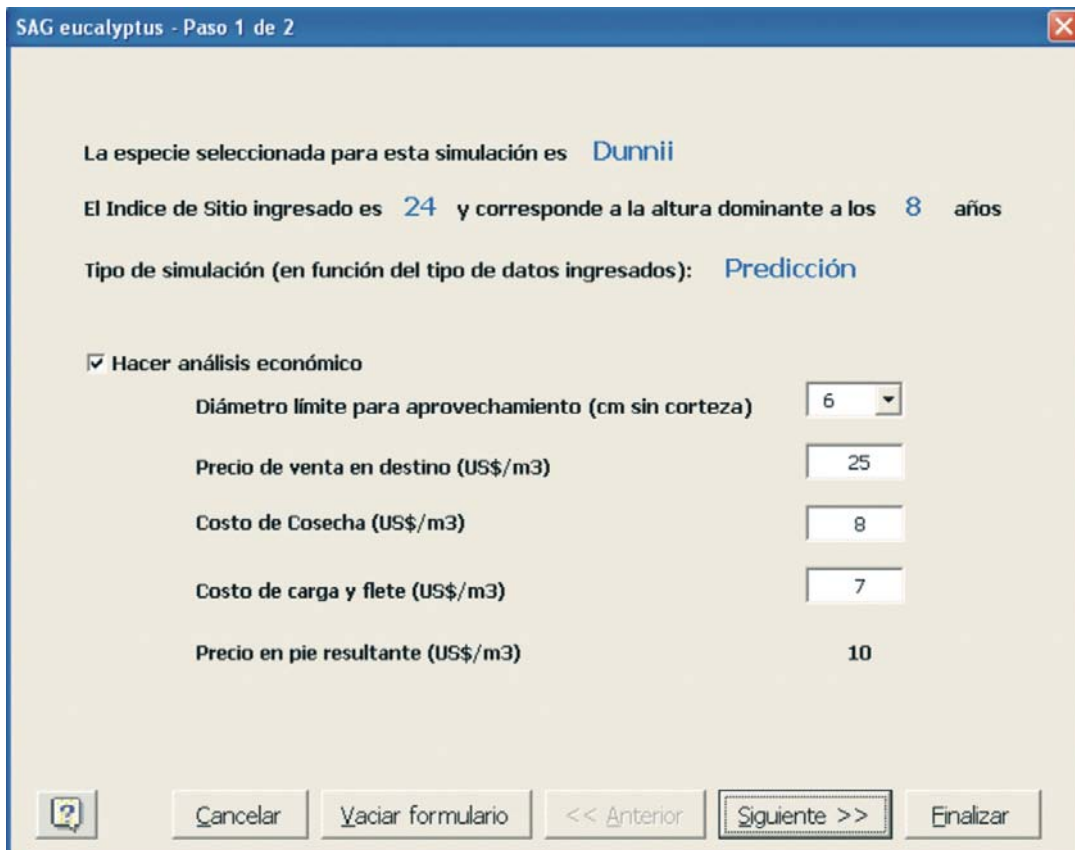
SAG eucalyptus - Paso 1 de 2

La especie seleccionada para esta simulación es Dunnii

El Indice de Sitio ingresado es 24 y corresponde a la altura dominante a los 8 años

Tipo de simulación (en función del tipo de datos ingresados): Predicción

☑ Hacer análisis económico

Diámetro límite para aprovechamiento (cm sin corteza) 6

Precio de venta en destino (US$/m3) 25

Costo de Cosecha (US$/m3) 8

Costo de carga y flete (US$/m3) 7

Precio en pie resultante (US$/m3) 10

? Cancelar Vaciar formulario << Anterior Siguiente >> Finalizar